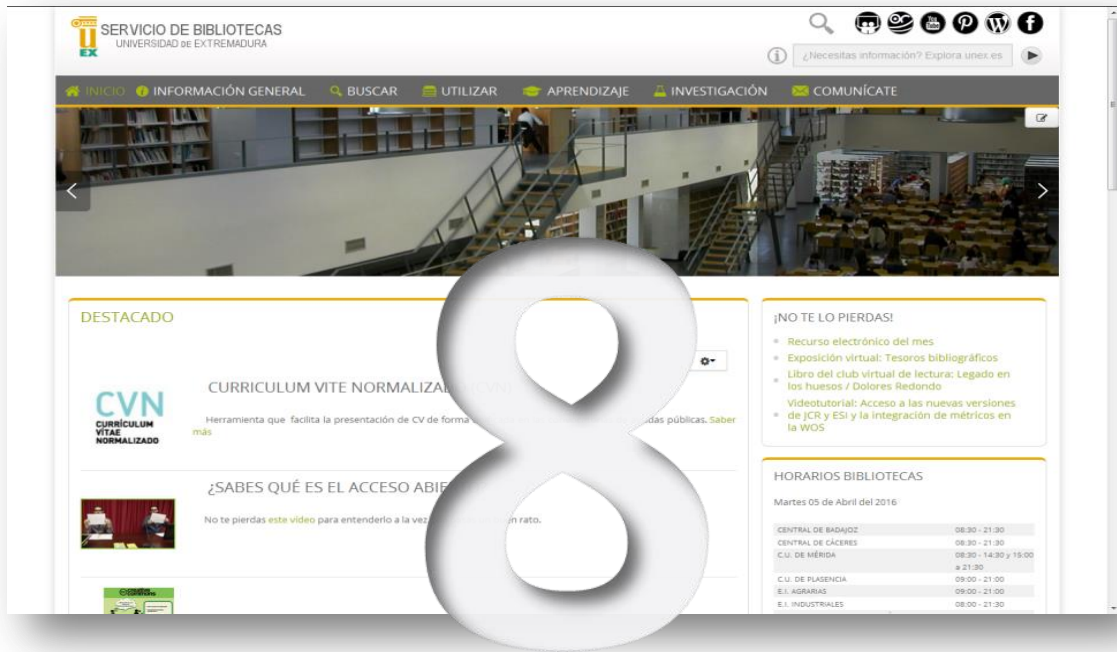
SERVICIO DE BIBLIOTECAS
UNIVERSIDAD DE EXTREMADURA

¿Necesitas información? Explora unex.es

INICIO INFORMACIÓN GENERAL BUSCAR UTILIZAR APRENDIZAJE INVESTIGACIÓN COMUNÍCATE

DESTACADO

CVN CURRICULUM VITAE NORMALIZADO

CURRICULUM VITE NORMALIZA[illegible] (CVN)

Herramienta que facilita la presentación de CV de forma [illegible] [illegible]das públicas. Saber más

¿SABES QUÉ ES EL ACCESO ABIE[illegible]

No te pierdas este video para entenderlo a la vez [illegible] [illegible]n rato.

8

¡NO TE LO PIERDAS!

Recurso electrónico del mes
Exposición virtual: Tesoros bibliográficos
Libro del club virtual de lectura: Legado en los huesos / Dolores Redondo
Videotutorial: Acceso a las nuevas versiones de JCR y ESI y la integración de métricos en la WOS

HORARIOS BIBLIOTECAS

Martes 05 de Abril del 2016

| | |
|---|---|
| CENTRAL DE BADAJOZ | 08:30 - 21:30 |
| CENTRAL DE CÁCERES | 08:30 - 21:30 |
| C.U. DE MÉRIDA | 08:30 - 14:30 y 15:00 a 21:30 |
| C.U. DE PLASENCIA | 09:00 - 21:00 |
| E.I. AGRARIAS | 09:00 - 21:00 |
| E.I. INDUSTRIALES | 08:00 - 21:30 |